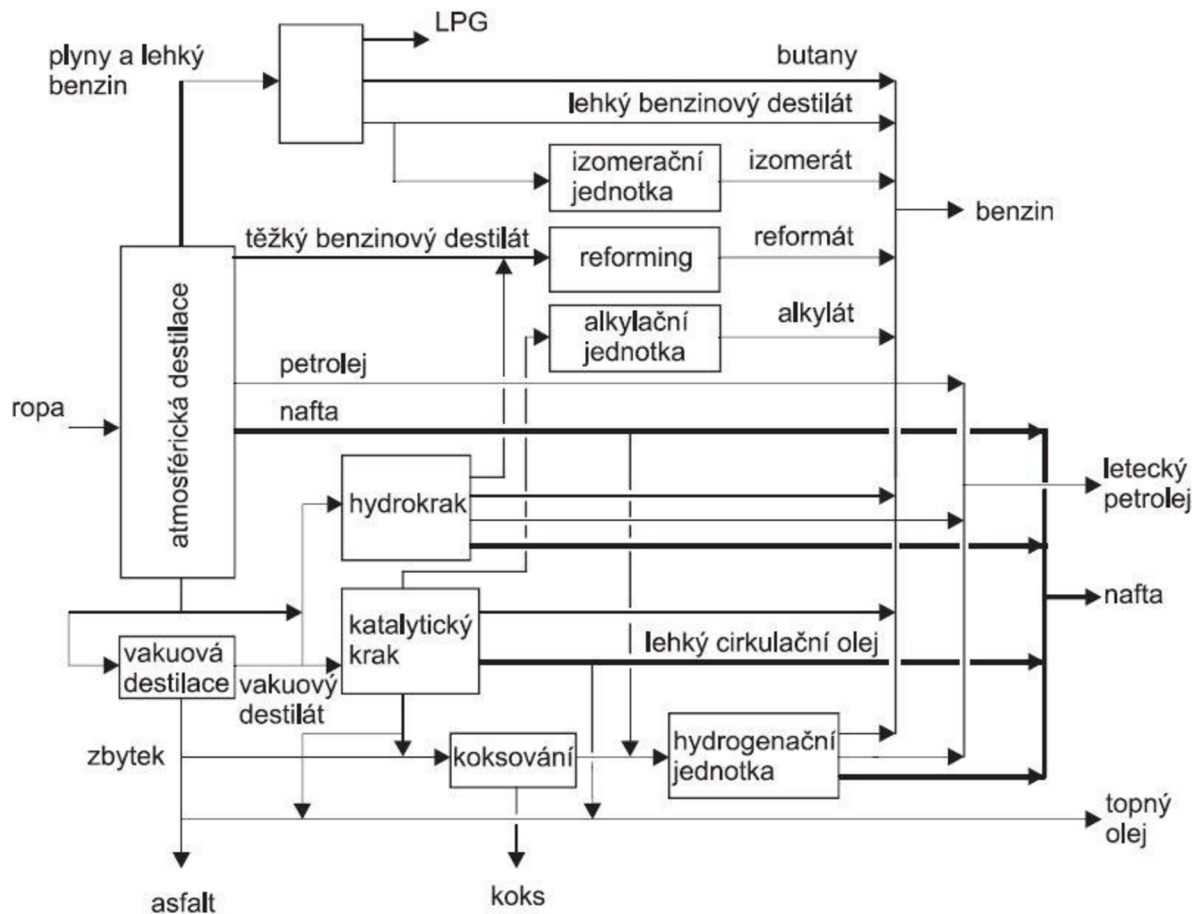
LPG

plyny a lehký benzin

butany

lehký benzinový destilát

izomerační jednotka

izomerát

benzin

těžký benzinový destilát

reforming

reformát

alkylační jednotka

alkylát

atmosférická destilace

petrolej

ropa

nafta

hydrokrak

letecký petrolej

nafta

katalytický krak

lehký cirkulační olej

vakuová destilace

vakuový destilát

zbytek

koksování

hydrogenační jednotka

topný olej

asfalt

koks